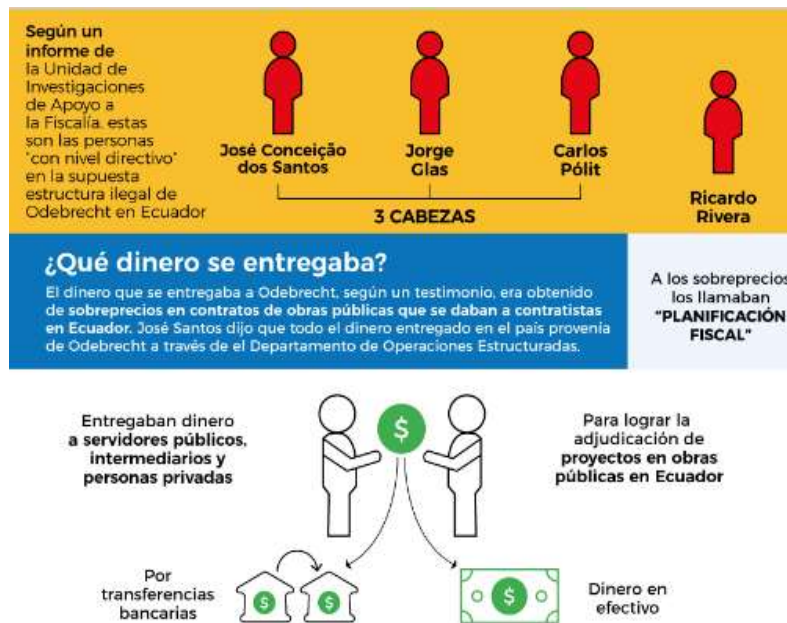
Según un informe de la Unidad de Investigaciones de Apoyo a la Fiscalía, estas son las personas "con nivel directivo" en la supuesta estructura ilegal de Odebrecht en Ecuador

José Conceição dos Santos

Jorge Glas

Carlos Pólit

3 CABEZAS

Ricardo Rivera

¿Qué dinero se entregaba?

El dinero que se entregaba a Odebrecht, según un testimonio, era obtenido de sobreprecios en contratos de obras públicas que se daban a contratistas en Ecuador. José Santos dijo que todo el dinero entregado en el país provenía de Odebrecht a través de el Departamento de Operaciones Estructuradas.

A los sobreprecios los llamaban "PLANIFICACIÓN FISCAL"

Entregaban dinero a servidores públicos, intermediarios y personas privadas

$

Para lograr la adjudicación de proyectos en obras públicas en Ecuador

Por transferencias bancarias

$

$

$

Dinero en efectivo